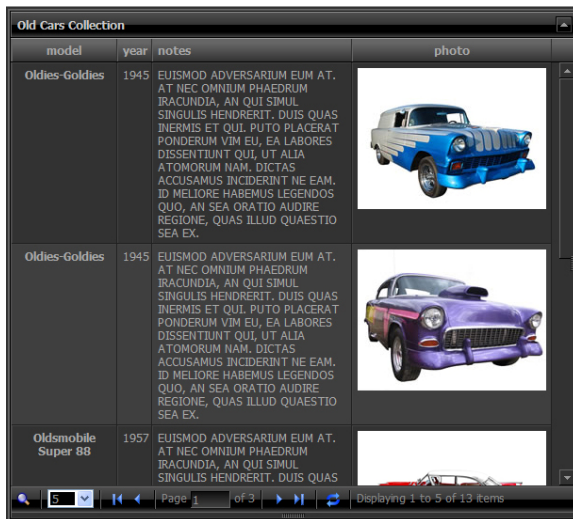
Old Cars Collection

| model | year | notes | photo |
|---|---|---|---|
| Oldies-Goldies | 1945 | EUISMOD ADVERSARIUM EUM AT. AT NEC OMNIUM PHAEDRUM IRACUNDIA, AN QUI SIMUL SINGULIS HENDRERIT. DUIS QUAS INERMIS ET QUI. PUTO PLACERAT PONDERUM VIM EU, EA LABORES DISSENTIUNT QUI, UT ALIA ATOMORUM NAM. DICTAS ACCUSAMUS INCIDERINT NE EAM. ID MELIORE HABEMUS LEGENDOS QUO, AN SEA ORATIO AUDIRE REGIONE, QUAS ILLUD QUAESTIO SEA EX. | |
| Oldies-Goldies | 1945 | EUISMOD ADVERSARIUM EUM AT. AT NEC OMNIUM PHAEDRUM IRACUNDIA, AN QUI SIMUL SINGULIS HENDRERIT. DUIS QUAS INERMIS ET QUI. PUTO PLACERAT PONDERUM VIM EU, EA LABORES DISSENTIUNT QUI, UT ALIA ATOMORUM NAM. DICTAS ACCUSAMUS INCIDERINT NE EAM. ID MELIORE HABEMUS LEGENDOS QUO, AN SEA ORATIO AUDIRE REGIONE, QUAS ILLUD QUAESTIO SEA EX. | |
| Oldsmobile Super 88 | 1957 | EUISMOD ADVERSARIUM EUM AT. AT NEC OMNIUM PHAEDRUM IRACUNDIA, AN QUI SIMUL SINGULIS HENDRERIT. DUIS QUAS | |

5 Page 1 of 3 Displaying 1 to 5 of 13 items